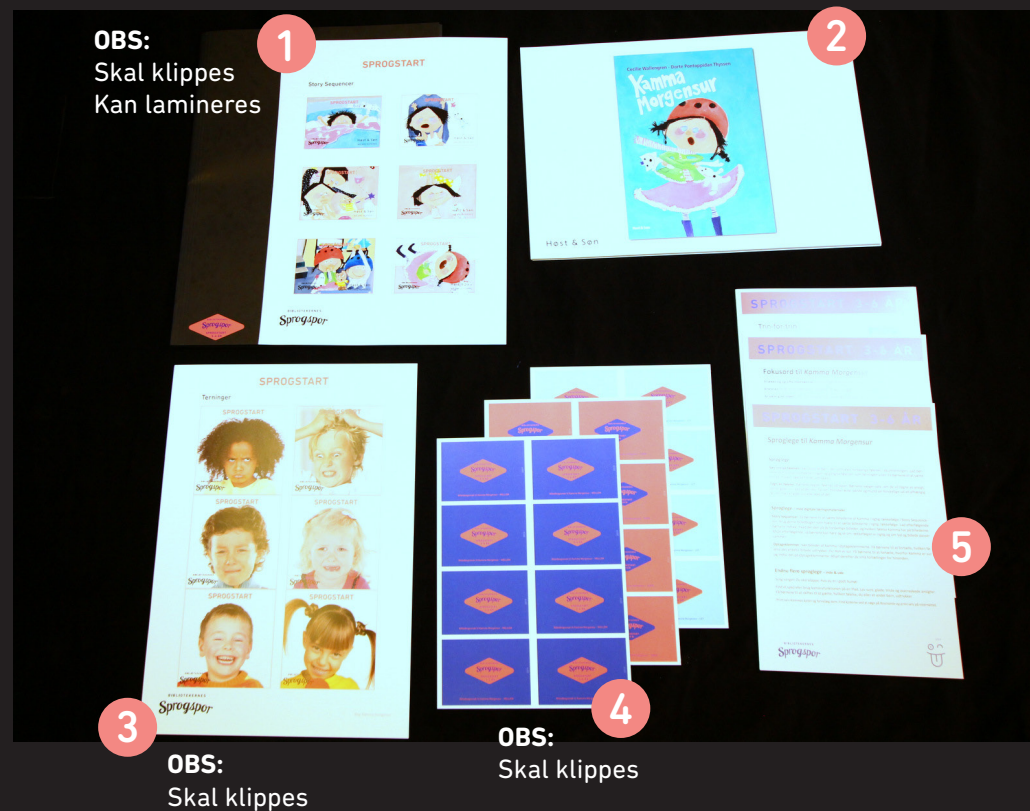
OBS:
Skal klippes
Kan lamineres

1

SPROGSTART

Story Sequencer

BIBLIOTEKERNES
Sprogspor

2

Kamma Morgensur

Høst & Søn

SPROGSTART

Terninger

SPROGSTART

SPROGSTART

SPROGSTART

SPROGSTART

SPROGSTART

SPROGSTART

BIBLIOTEKERNES
Sprogspor

3

OBS:
Skal klippes

4

OBS:
Skal klippes

SPROGSTART 2-4 ÅR

SPROGSTART 2-4 ÅR

Fokusord til Kamma Morgensur

SPROGSTART 2-4 ÅR

Sprogleg til Kamma Morgensur

5

BIBLIOTEKERNES
Sprogspor